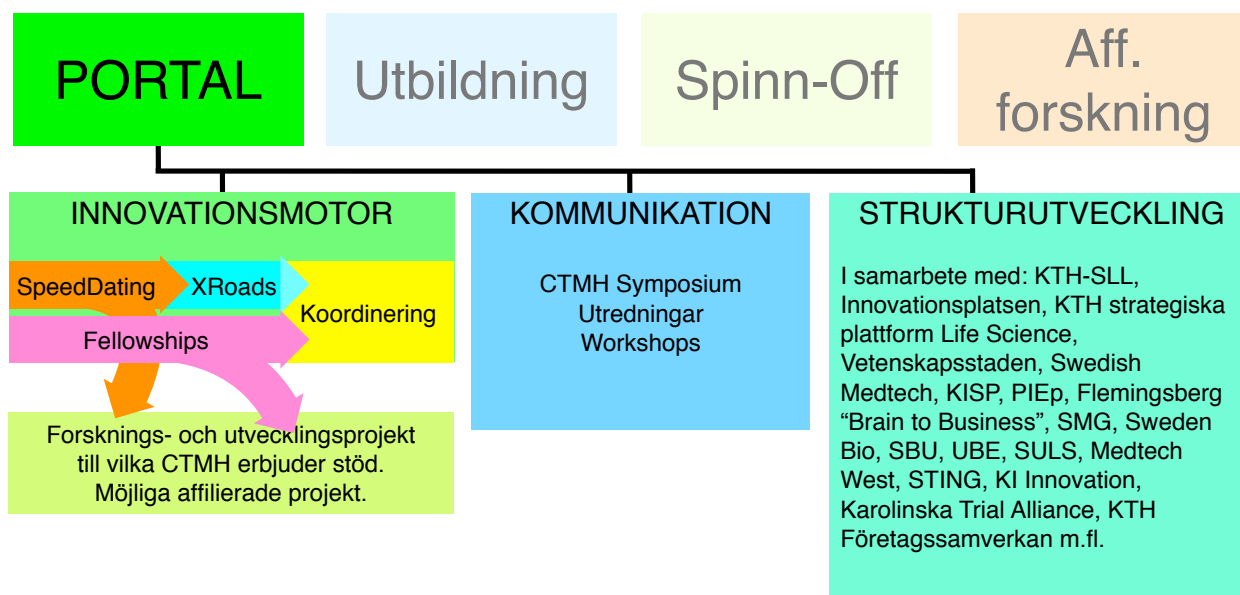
PORTAL

Utbildning

Spinn-Off

Aff. forskning

INNOVATIONSMOTOR

SpeedDating

XRoads

Koordinering

Fellowships

Forsknings- och utvecklingsprojekt till vilka CTMH erbjuder stöd. Möjliga affilierade projekt.

KOMMUNIKATION

CTMH Symposium
Utredningar
Workshops

STRUKTURUTVECKLING

I samarbete med: KTH-SLL, Innovationsplatsen, KTH strategiska plattform Life Science, Vetenskapsstaden, Swedish Medtech, KISP, PIEp, Flemingsberg "Brain to Business", SMG, Sweden Bio, SBU, UBE, SULS, Medtech West, STING, KI Innovation, Karolinska Trial Alliance, KTH Företagssamverkan m.fl.